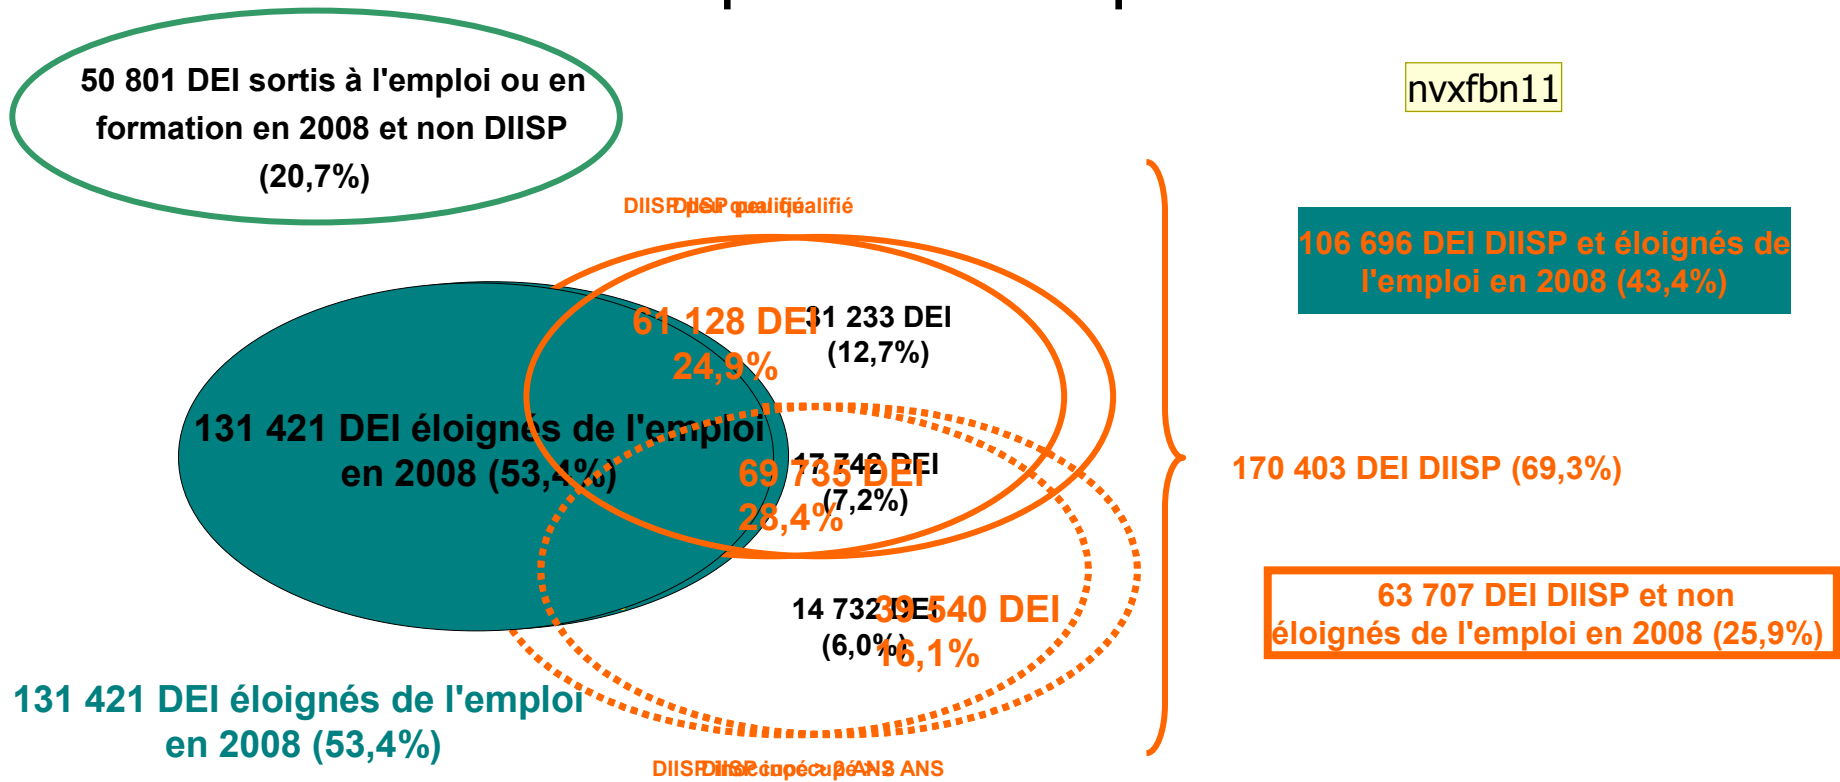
50 801 DEI sortis à l'emploi ou en formation en 2008 et non DIISP (20,7%)

nvxfbn11

DIISP peu qualifié DIISP peu qualifié

106 696 DEI DIISP et éloignés de l'emploi en 2008 (43,4%)

61 128 DEI 24,9%

31 233 DEI (12,7%)

131 421 DEI éloignés de l'emploi en 2008 (53,4%)

17 742 DEI (7,2%)

69 735 DEI 28,4%

170 403 DEI DIISP (69,3%)

14 732 DEI (6,0%)

39 540 DEI 16,1%

63 707 DEI DIISP et non éloignés de l'emploi en 2008 (25,9%)

131 421 DEI éloignés de l'emploi en 2008 (53,4%)

DIISP inoccupé > 2 ANS DIISP inoccupé > 2 ANS